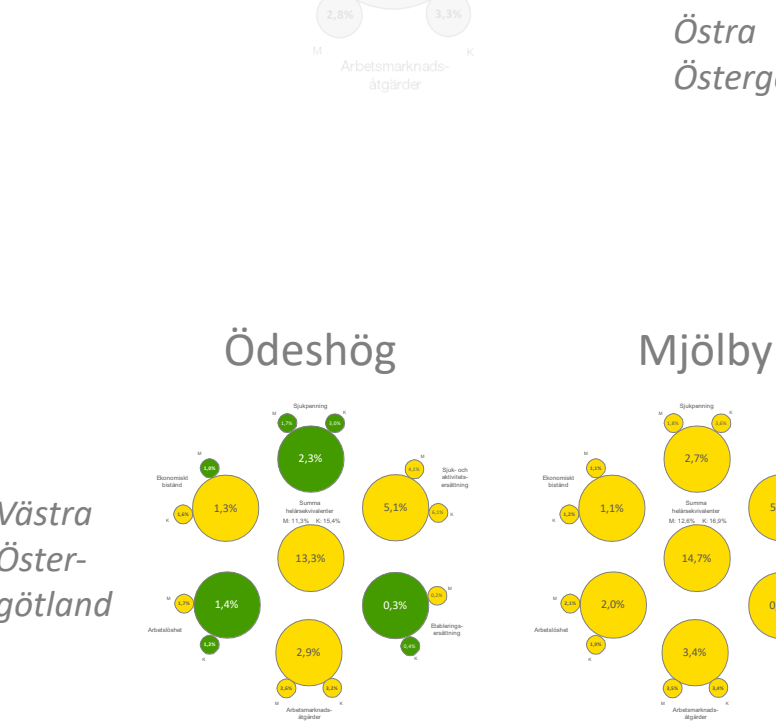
2,8%
3,3%
M
K
Arbetsmarknads-åtgärder

Östra Österg

Ödeshög

Mjölby

Västra Öster-götland

Sjukpenning
M
K
1,7%
3,0%
2,3%
M
1,0%
Ekonomiskt bistånd
1,6%
K
1,3%
Summa helårsekvivalenter
M: 11,3% K: 15,4%
13,3%
4,1%
Sjuk- och aktivitets-ersättning
5,1%
6,1%
K
M
1,7%
1,4%
Arbetslöshet
1,2%
K
0,3%
0,2%
M
Etablerings-ersättning
0,4%
K
2,9%
2,6%
3,2%
M
K
Arbetsmarknads-åtgärder

Sjukpenning
M
K
1,8%
3,6%
2,7%
M
1,1%
Ekonomiskt bistånd
1,2%
K
1,1%
Summa helårsekvivalenter
M: 12,6% K: 16,9%
14,7%
M
2,1%
2,0%
Arbetslöshet
1,9%
K
3,4%
3,5%
3,6%
M
K
Arbetsmarknads-åtgärder